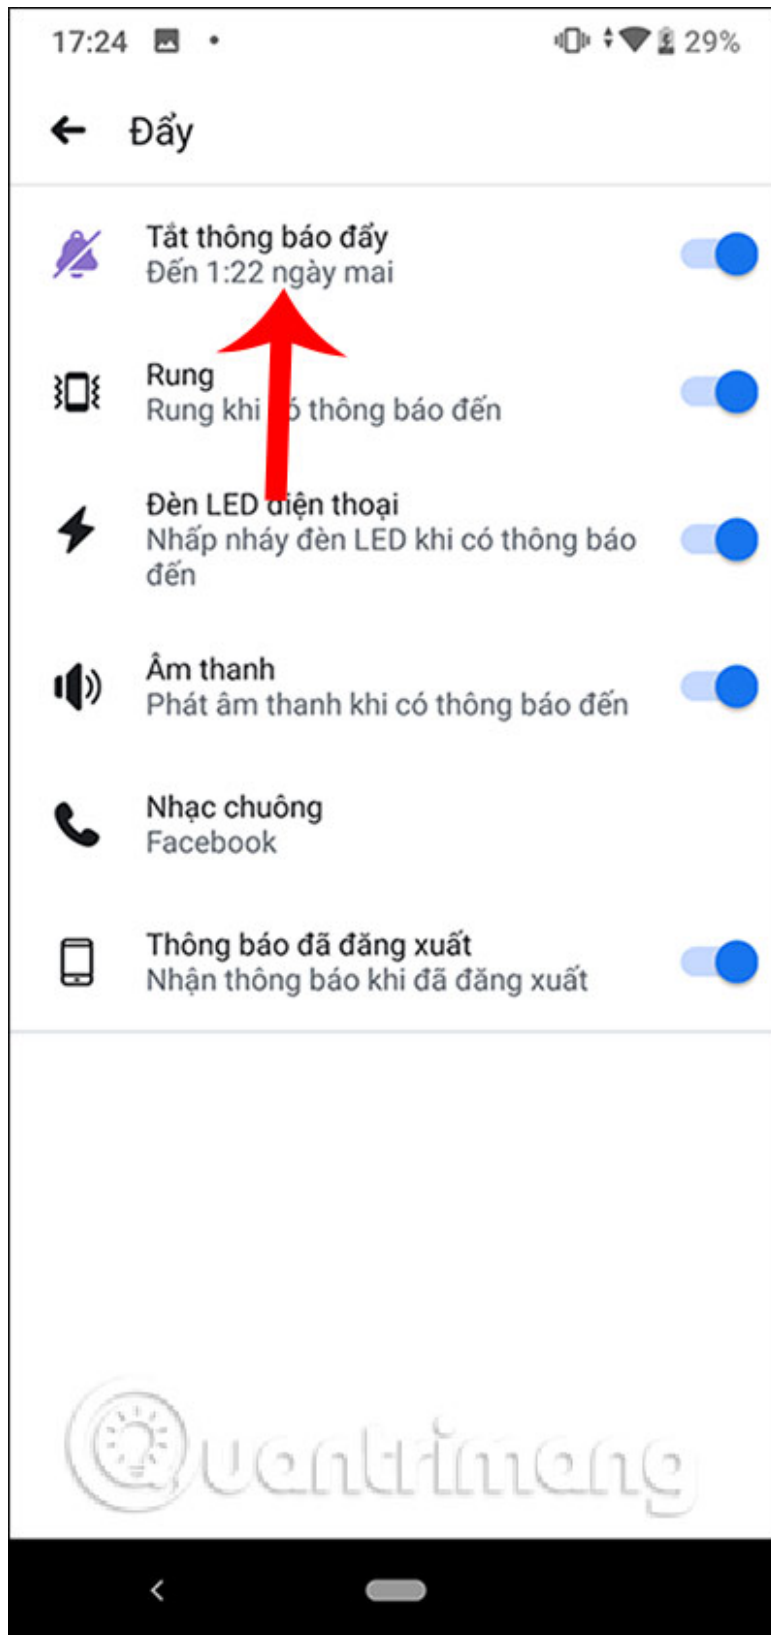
17:24 29%

Đẩy

Tắt thông báo đẩy
Đến 1:22 ngày mai

Rung
Rung khi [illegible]ó thông báo đến

Đèn LED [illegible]iện thoại
Nhấp nháy đèn LED khi có thông báo đến

Âm thanh
Phát âm thanh khi có thông báo đến

Nhạc chuông
Facebook

Thông báo đã đăng xuất
Nhận thông báo khi đã đăng xuất

Quantrimang